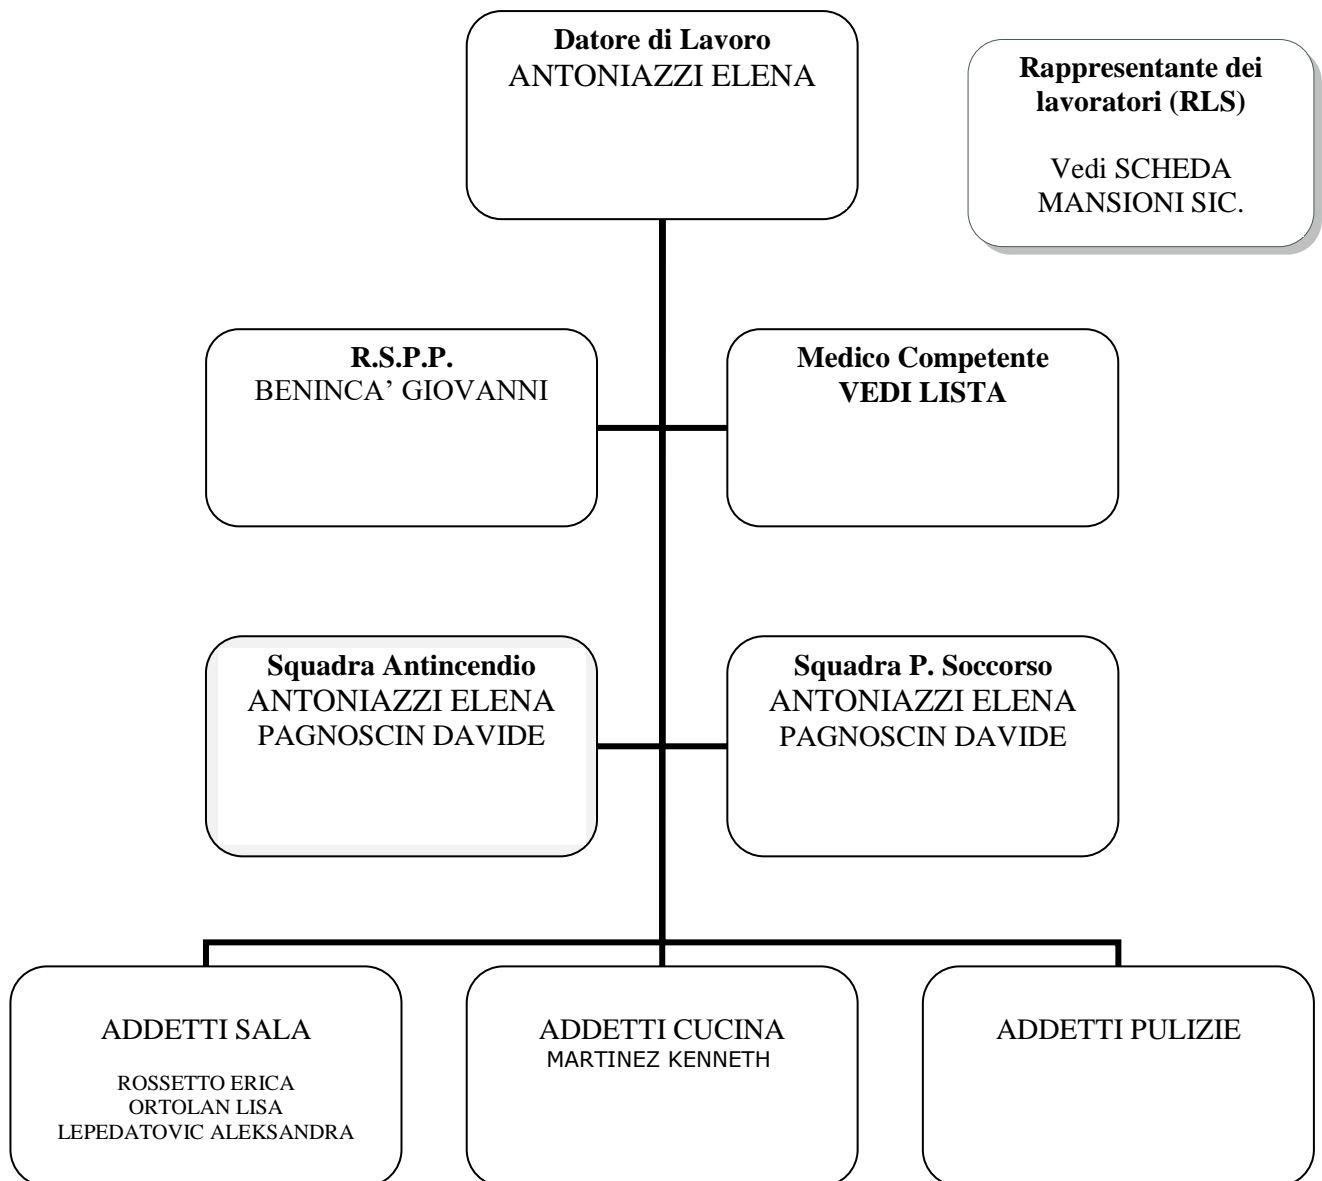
**Datore di Lavoro**
ANTONIAZZI ELENA

**Rappresentante dei lavoratori (RLS)**

Vedi SCHEDA MANSIONI SIC.

**R.S.P.P.**
BENINCA' GIOVANNI

**Medico Competente**
**VEDI LISTA**

**Squadra Antincendio**
ANTONIAZZI ELENA
PAGNOSCIN DAVIDE

**Squadra P. Soccorso**
ANTONIAZZI ELENA
PAGNOSCIN DAVIDE

ADDETTI SALA

ROSSETTO ERICA
ORTOLAN LISA
LEPEDATOVIC ALEKSANDRA

ADDETTI CUCINA
MARTINEZ KENNETH

ADDETTI PULIZIE